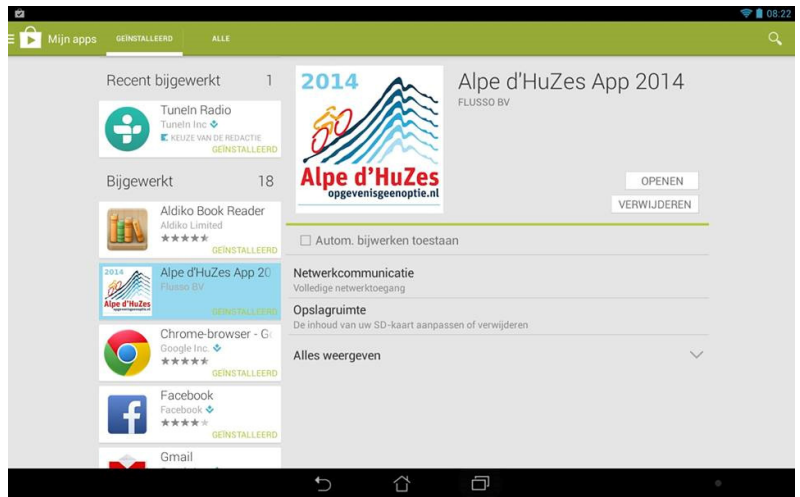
08:22

Mijn apps GEÏNSTALLEERD ALLE

Recent bijgewerkt 1

TuneIn Radio
TuneIn Inc
KEUZE VAN DE REDACTIE
GEÏNSTALLEERD

Bijgewerkt 18

Aldiko Book Reader
Aldiko Limited
GEÏNSTALLEERD

Alpe d'HuZes App 20
Flusso BV
GEÏNSTALLEERD

Chrome-browser - G
Google Inc.
GEÏNSTALLEERD

Facebook
Facebook
GEÏNSTALLEERD

Gmail

2014
Alpe d'HuZes
opgevenisgeenoptie.nl

Alpe d'HuZes App 2014
FLUSSO BV

OPENEN
VERWIJDEREN

Autom. bijwerken toestaan

Netwerkcommunicatie
Volledige netwerktoegang

Opslagruimte
De inhoud van uw SD-kaart aanpassen of verwijderen

Alles weergeven